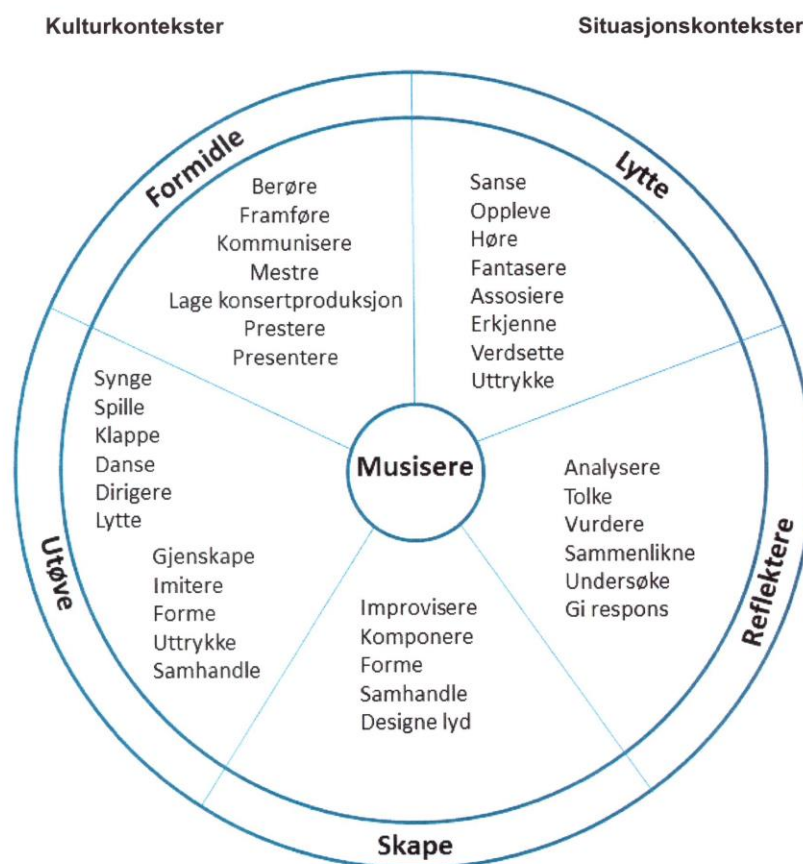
Kulturkontekster

Situasjonskontekster

Formidle

Berøre
Framføre
Kommunisere
Mestre
Lage konsertproduksjon
Prestere
Presentere

Lytte

Sanse
Oppleve
Høre
Fantasere
Assosiere
Erkjenne
Verdsette
Uttrykke

Utøve

Synge
Spille
Klappe
Danse
Dirigere
Lytte

Gjenskape
Imitere
Forme
Uttrykke
Samhandle

Musisere

Reflektere

Analysere
Tolke
Vurdere
Sammenlikne
Undersøke
Gi respons

Skape

Improvisere
Komponere
Forme
Samhandle
Designe lyd